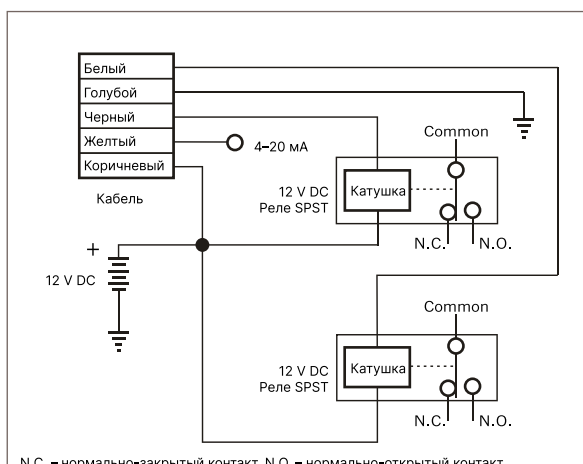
Белый
Голубой
Черный
Желтый
Коричневый
Кабель
4–20 мА
Common
12 V DC
Реле SPST
Катушка
N.C.
N.O.
+
12 V DC
Common
12 V DC
Реле SPST
Катушка
N.C.
N.O.
N.C. – нормально-закрытый контакт, N.O. – нормально-открытый контакт